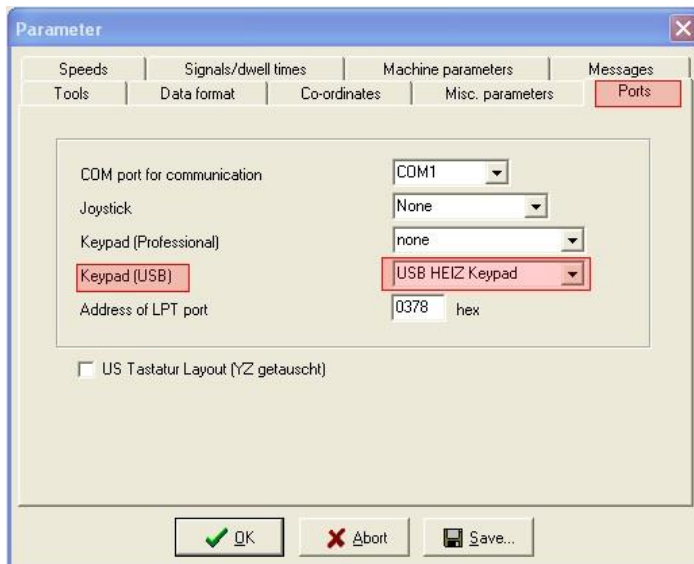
Parameter

Speeds | Signals/dwell times | Machine parameters | Messages
Tools | Data format | Co-ordinates | Misc. parameters | Ports

COM port for communication COM1
Joystick None
Keypad (Professional) none
Keypad (USB) USB HEIZ Keypad
Address of LPT port 0378 hex

US Tastatur Layout (YZ getauscht)

OK Abort Save...